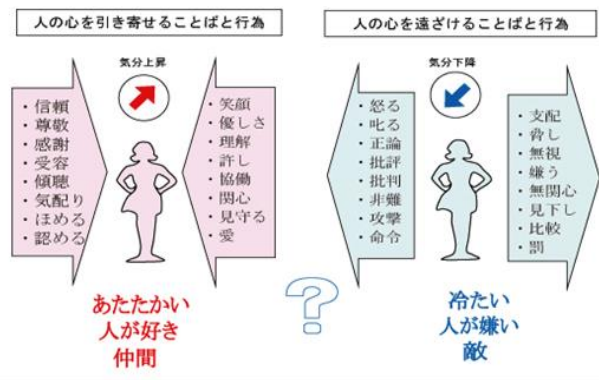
人の心を引き寄せることばと行為

気分上昇

・信頼
・尊敬
・感謝
・受容
・傾聴
・気配り
・ほめる
・認める

・笑顔
・優しさ
・理解
・許し
・協働
・関心
・見守る
・愛

あたたかい
人が好き
仲間

人の心を遠ざけることばと行為

気分下降

・怒る
・叱る
・正論
・批評
・批判
・非難
・攻撃
・命令

・支配
・脅し
・無視
・嫌う
・無関心
・見下し
・比較
・罰

冷たい
人が嫌い
敵

?